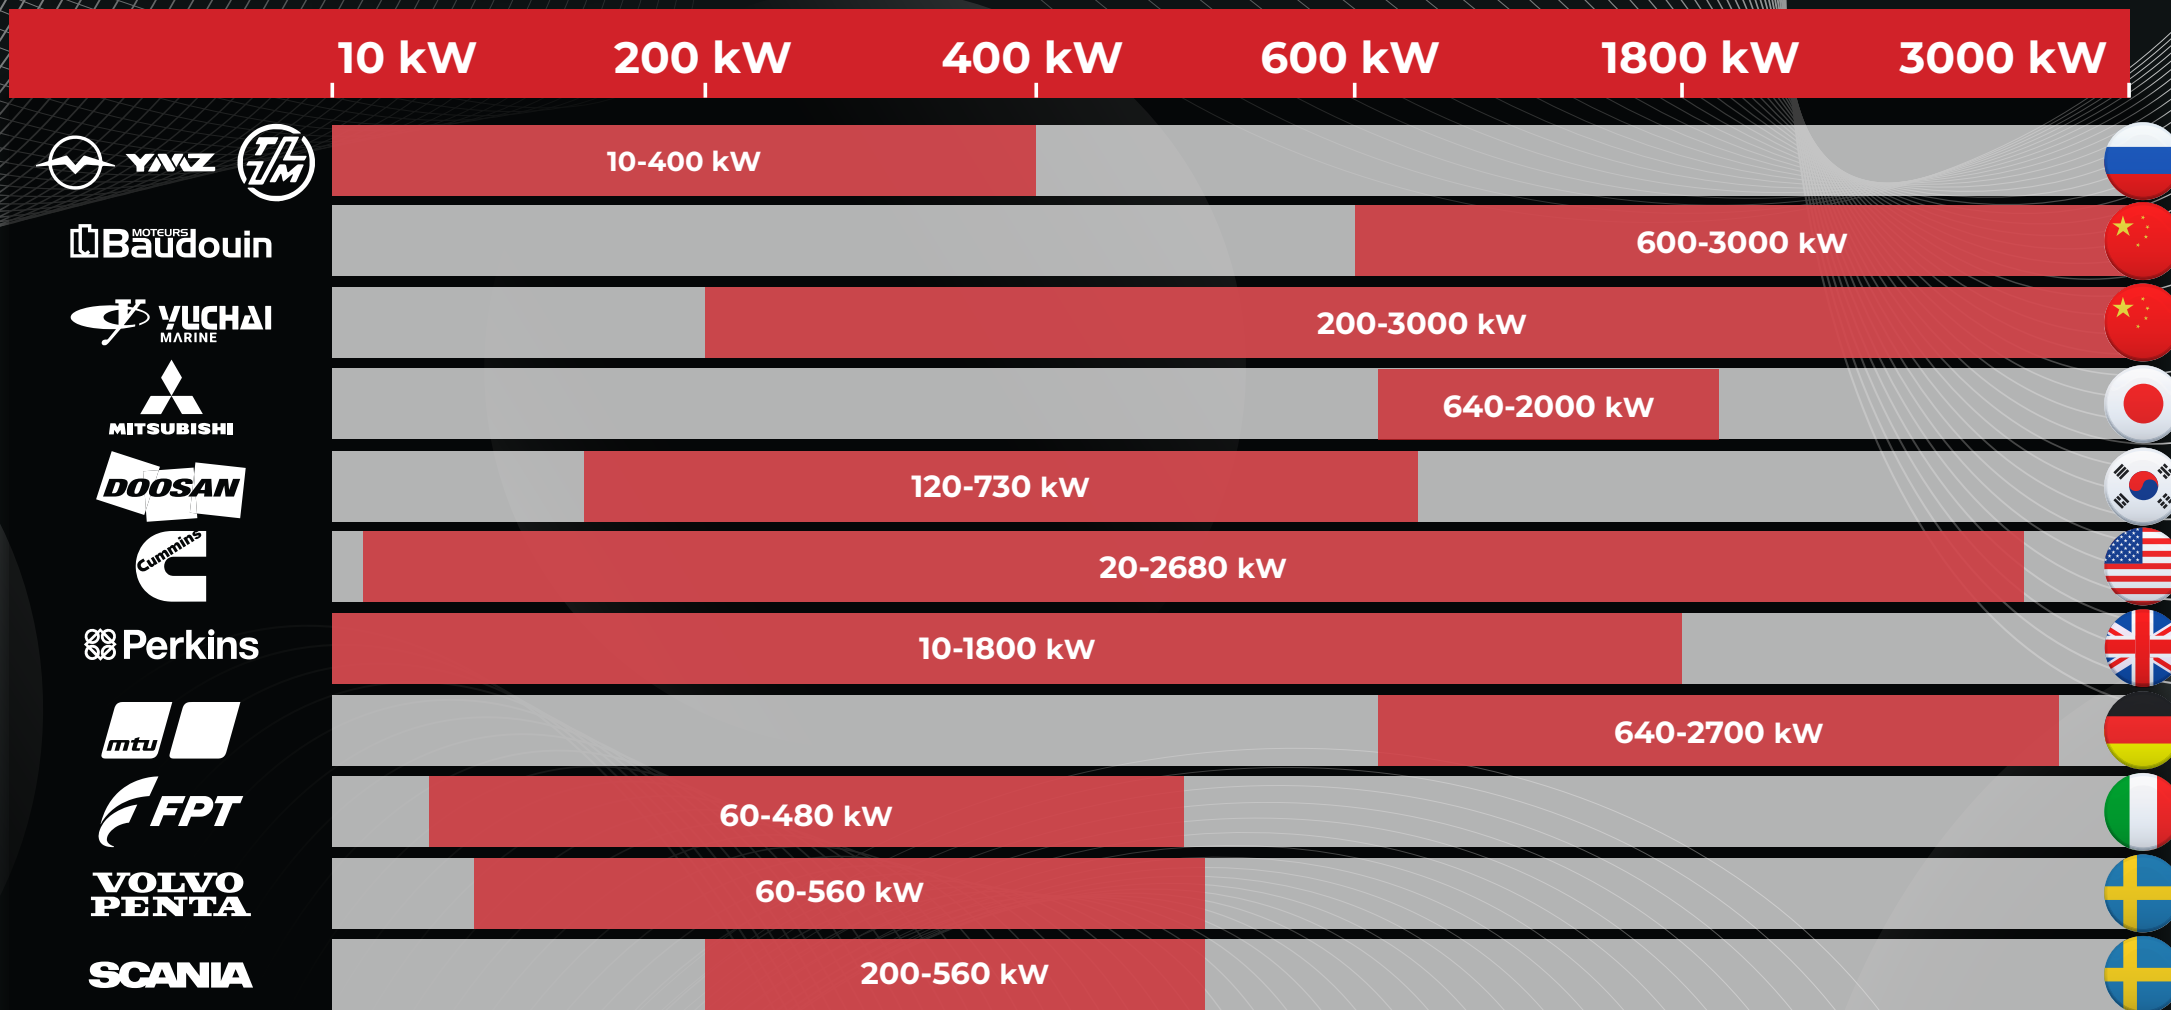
10 kW 200 kW 400 kW 600 kW 1800 kW 3000 kW

YMZ TLM 10-400 kW

MOTEURS Baudouin 600-3000 kW

YUCHAI MARINE 200-3000 kW

MITSUBISHI 640-2000 kW

DOOSAN 120-730 kW

Cummins 20-2680 kW

Perkins 10-1800 kW

mtu 640-2700 kW

FPT 60-480 kW

VOLVO PENTA 60-560 kW

SCANIA 200-560 kW